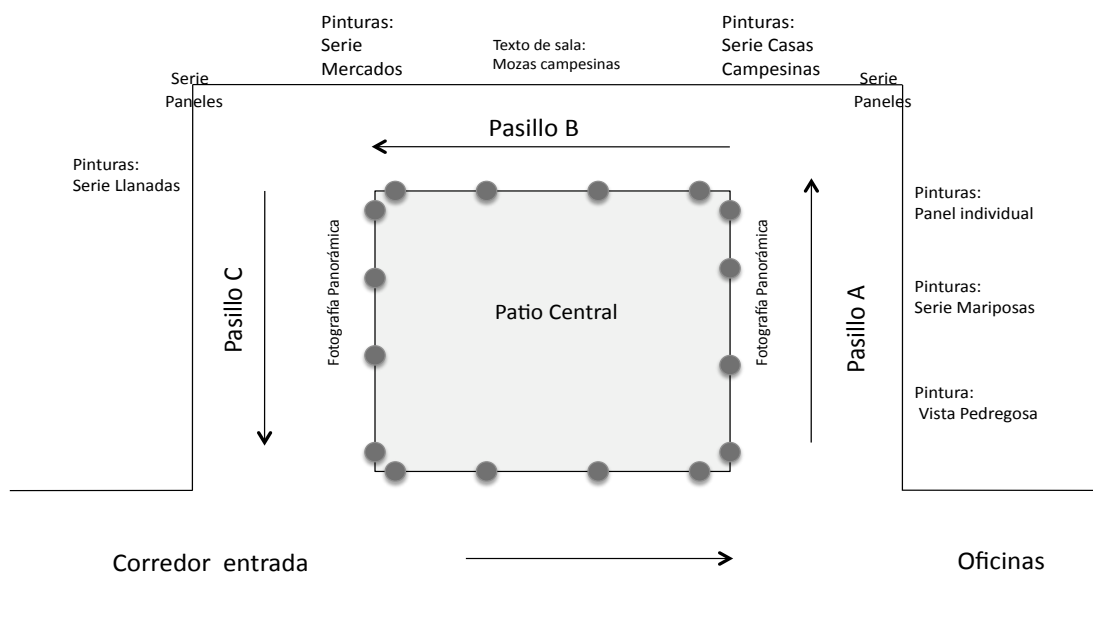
Pinturas:
Serie
Mercados

Texto de sala:
Mozas campesinas

Pinturas:
Serie Casas
Campesinas

Serie
Paneles

Serie
Paneles

Pasillo B

Pinturas:
Serie Llanadas

Pinturas:
Panel individual

Pasillo C

Fotografía Panorámica

Patio Central

Fotografía Panorámica

Pasillo A

Pinturas:
Serie Mariposas

Pintura:
Vista Pedregosa

Corredor entrada

Oficinas